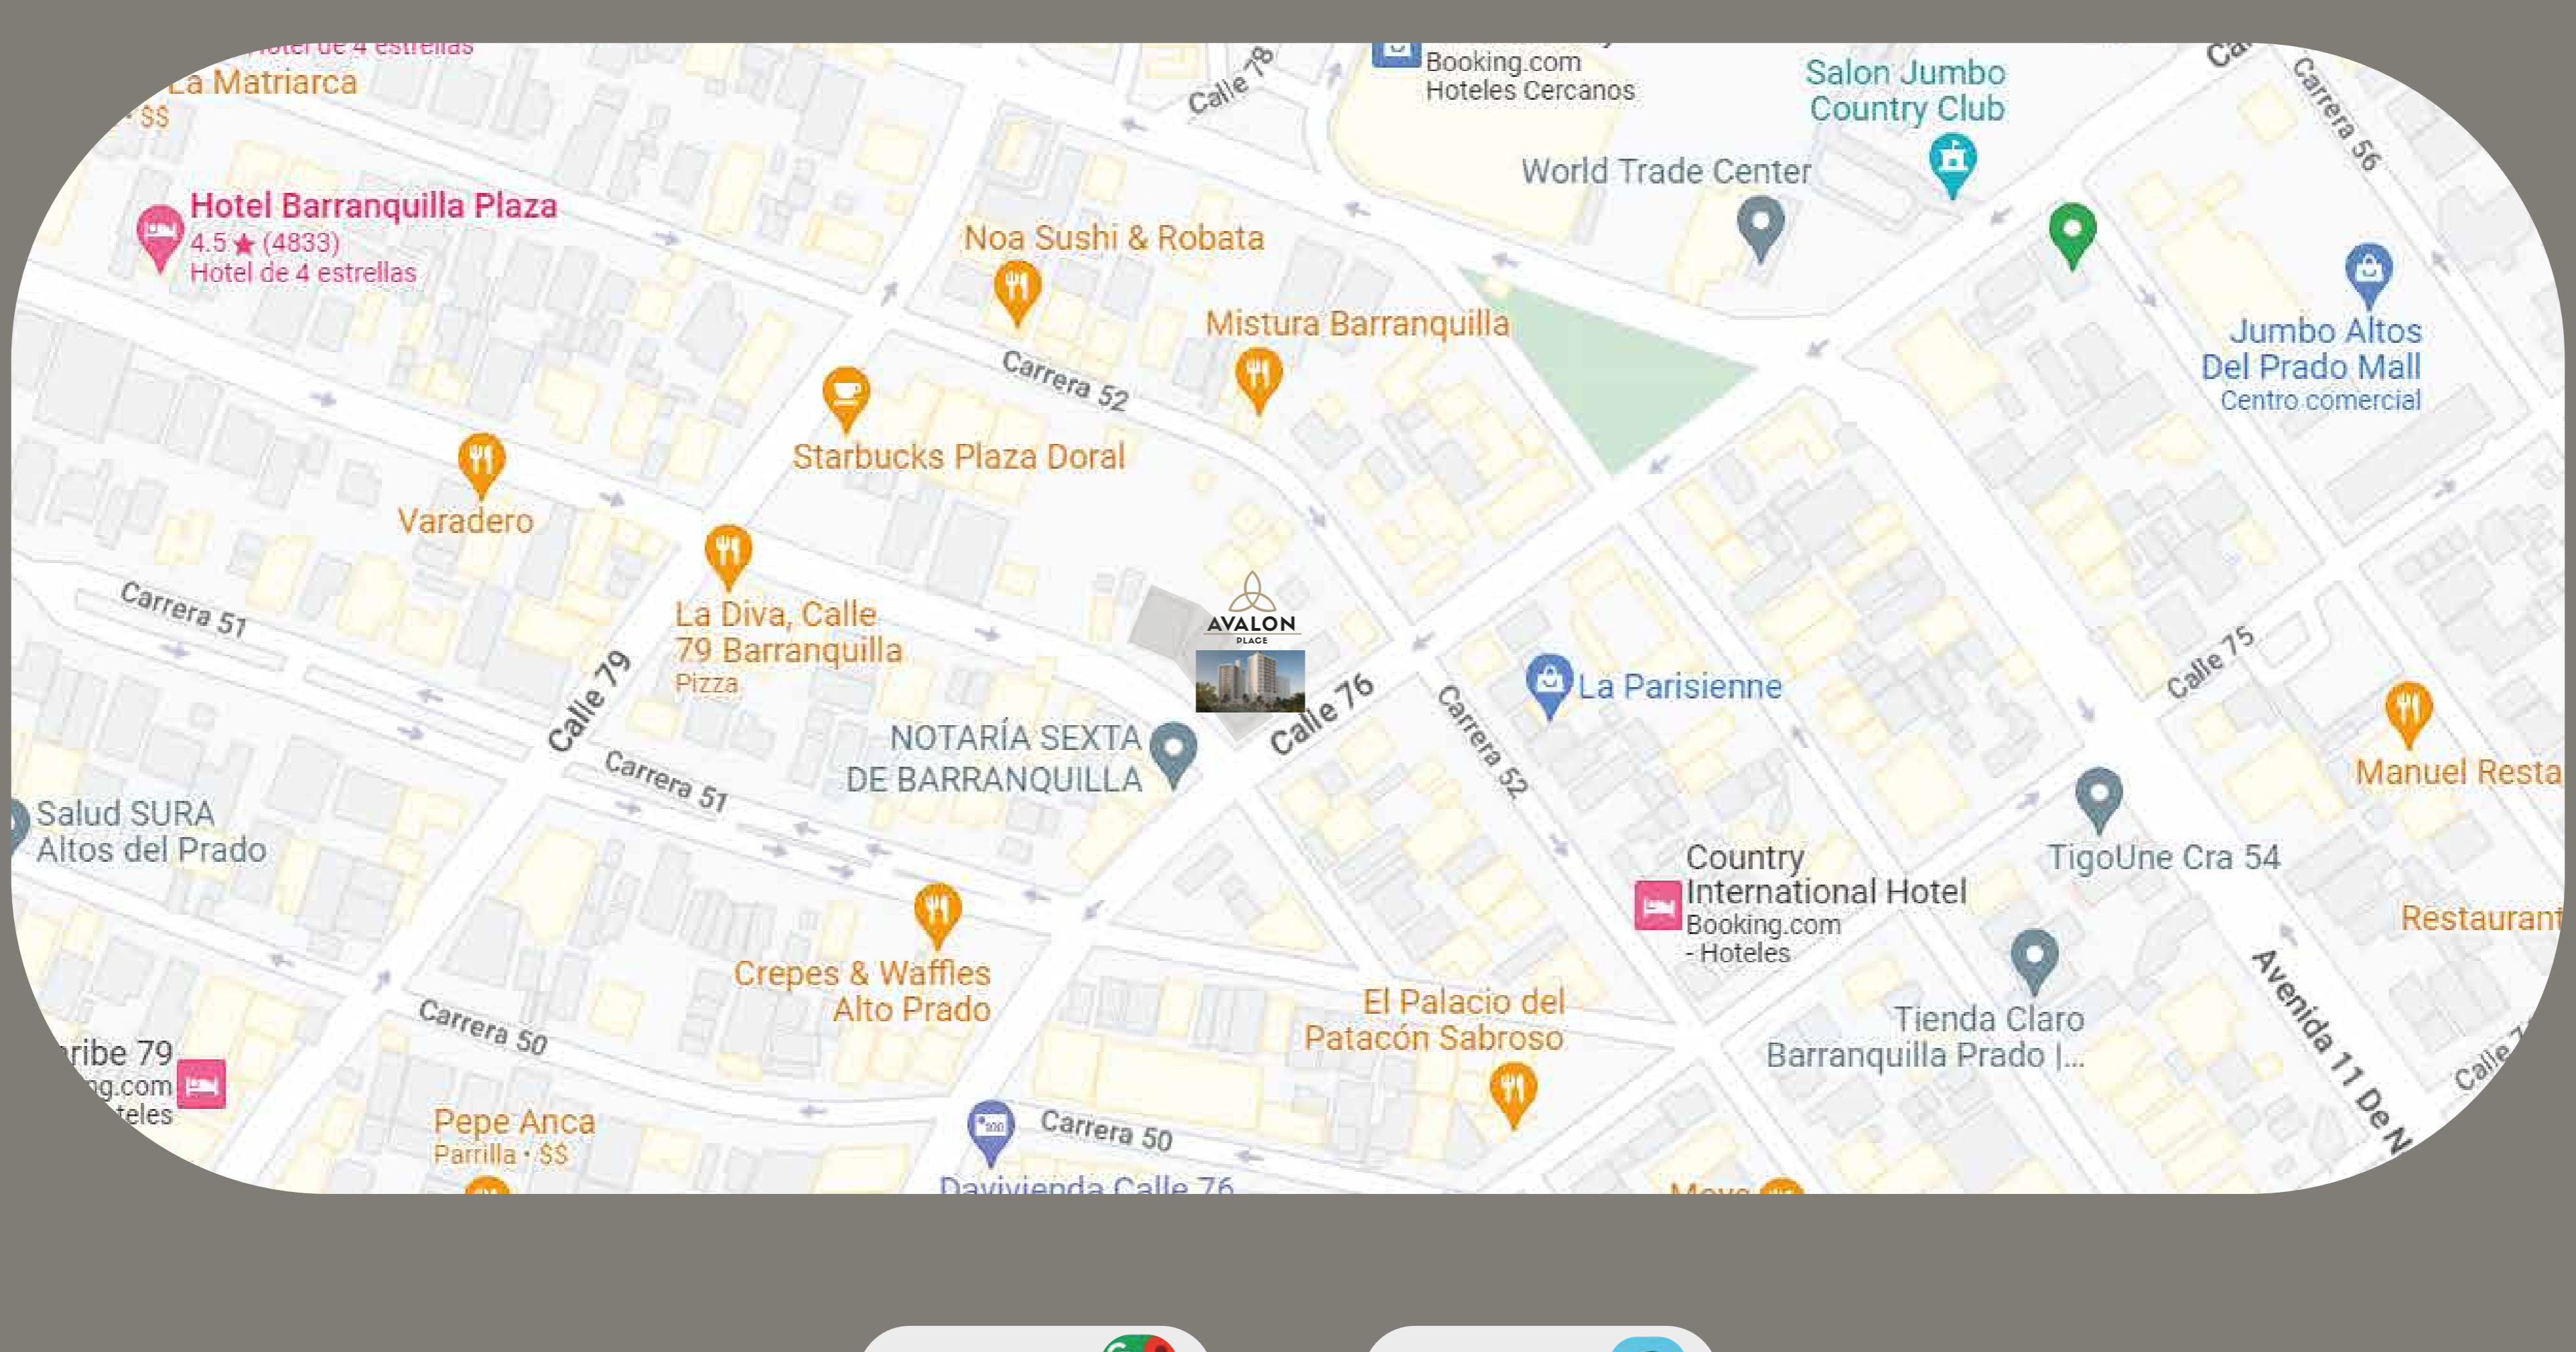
La Matriarca
$$
Calle 78
Booking.com
Hoteles Cercanos
Salon Jumbo Country Club
Carrera 56
World Trade Center
Hotel Barranquilla Plaza
4.5 ★ (4833)
Hotel de 4 estrellas
Noa Sushi & Robata
Mistura Barranquilla
Carrera 52
Jumbo Altos Del Prado Mall
Centro comercial
Starbucks Plaza Doral
Varadero
Carrera 51
La Diva, Calle 79 Barranquilla
Pizza
Calle 79
AVALON
PLACE
Calle 76
La Parisienne
Carrera 52
Calle 75
Manuel Resta
NOTARÍA SEXTA DE BARRANQUILLA
Carrera 51
Salud SURA Altos del Prado
Country International Hotel
Booking.com - Hoteles
TigoUne Cra 54
Restaurant
Crepes & Waffles Alto Prado
Carrera 50
El Palacio del Patacón Sabroso
Tienda Claro Barranquilla Prado |...
Avenida 11 De N
ribe 79
ng.com
teles
Pepe Anca
Parrilla · $$
Carrera 50
Davivienda Calle 76